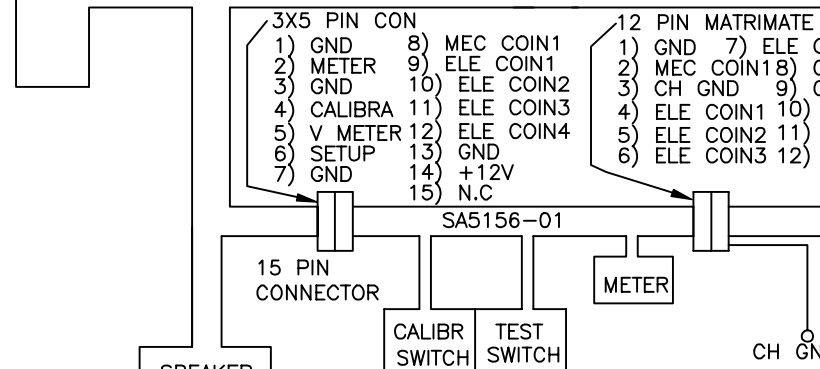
3X5 PIN CON
1) GND
2) METER
3) GND
4) CALIBRA
5) V METER
6) SETUP
7) GND
8) MEC COIN1
9) ELE COIN1
10) ELE COIN2
11) ELE COIN3
12) ELE COIN4
13) GND
14) +12V
15) N.C

12 PIN MATRIMATE
1) GND
2) MEC COIN1
3) CH GND
4) ELE COIN1
5) ELE COIN2
6) ELE COIN3
7) ELE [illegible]
8) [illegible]
9) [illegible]
10) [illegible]
11) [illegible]
12) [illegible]

SA5156-01

15 PIN CONNECTOR

METER

CALIBR SWITCH

TEST SWITCH

CH GN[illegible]

SPEAKER